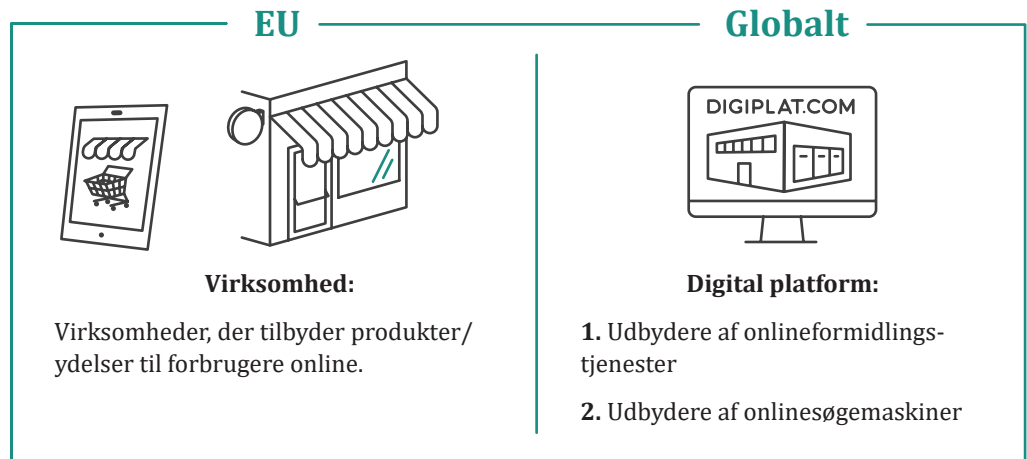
EU

Globalt

DIGIPLAT.COM

Virksomhed:

Virksomheder, der tilbyder produkter/ ydelser til forbrugere online.

Digital platform:

**1.** Udbydere af onlineformidlingstjenester

**2.** Udbydere af onlinesøgemaskiner